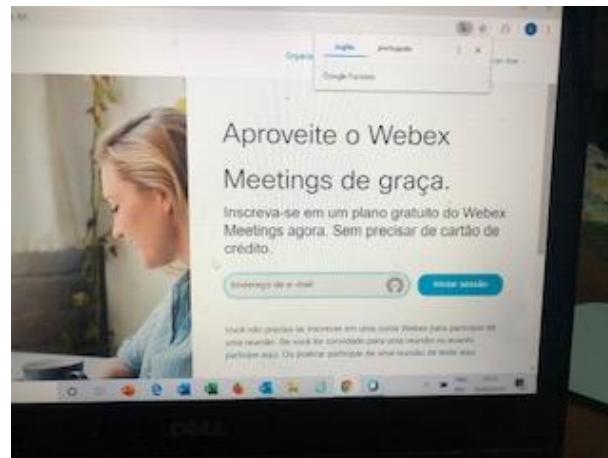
Inglês Português

Google Tradutor

Organi

Aproveite o Webex Meetings de graça.

Inscreva-se em um plano gratuito do Webex Meetings agora. Sem precisar de cartão de crédito.

Endereço de e-mail

Iniciar sessão

Você não precisa se inscrever em uma conta Webex para participar de uma reunião. Se você for convidado para uma reunião ou evento, participe aqui. Ou poderá participar de uma reunião de teste aqui.

DELL